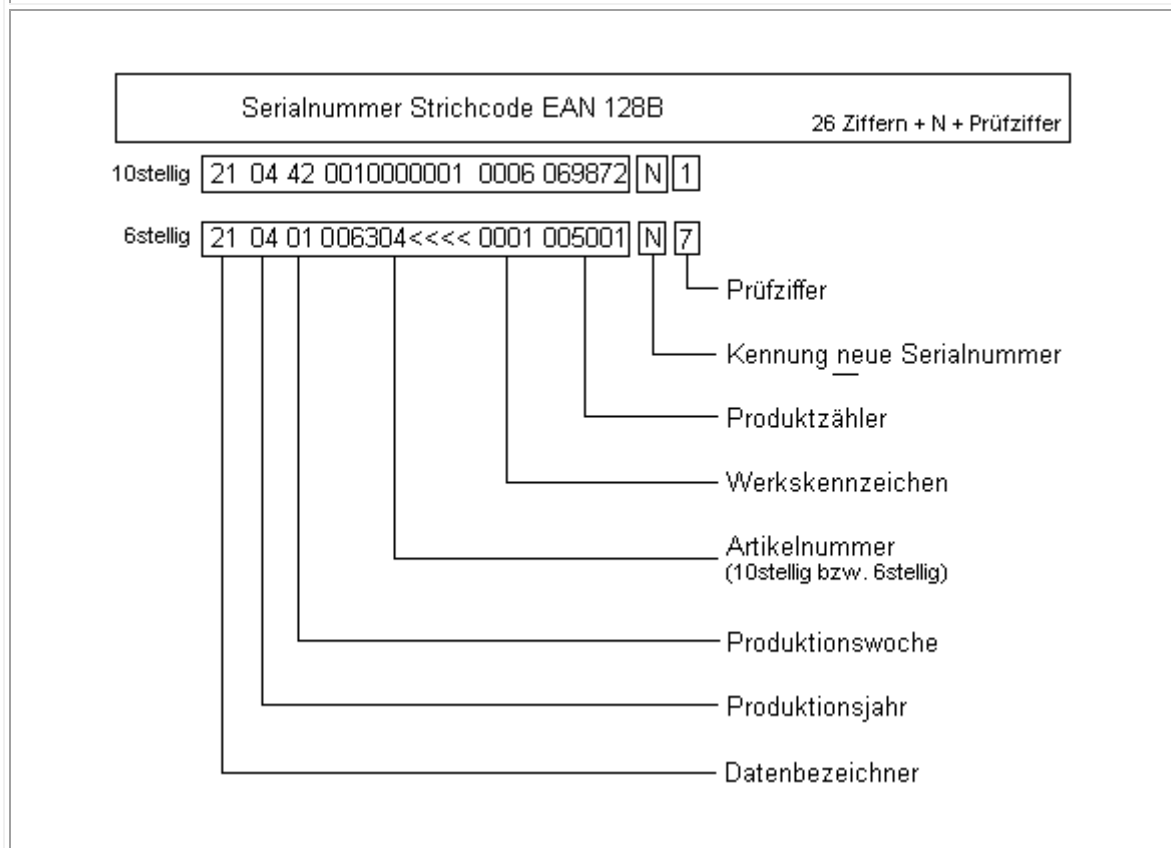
Serialnummer Strichcode EAN 128B

26 Ziffern + N + Prüfziffer

10stellig 21 04 42 0010000001 0006 069872 N 1

6stellig 21 04 01 006304<<<< 0001 005001 N 7

Prüfziffer

Kennung neue Serialnummer

Produktzähler

Werkskennzeichen

Artikelnummer
(10stellig bzw. 6stellig)

Produktionswoche

Produktionsjahr

Datenbezeichner